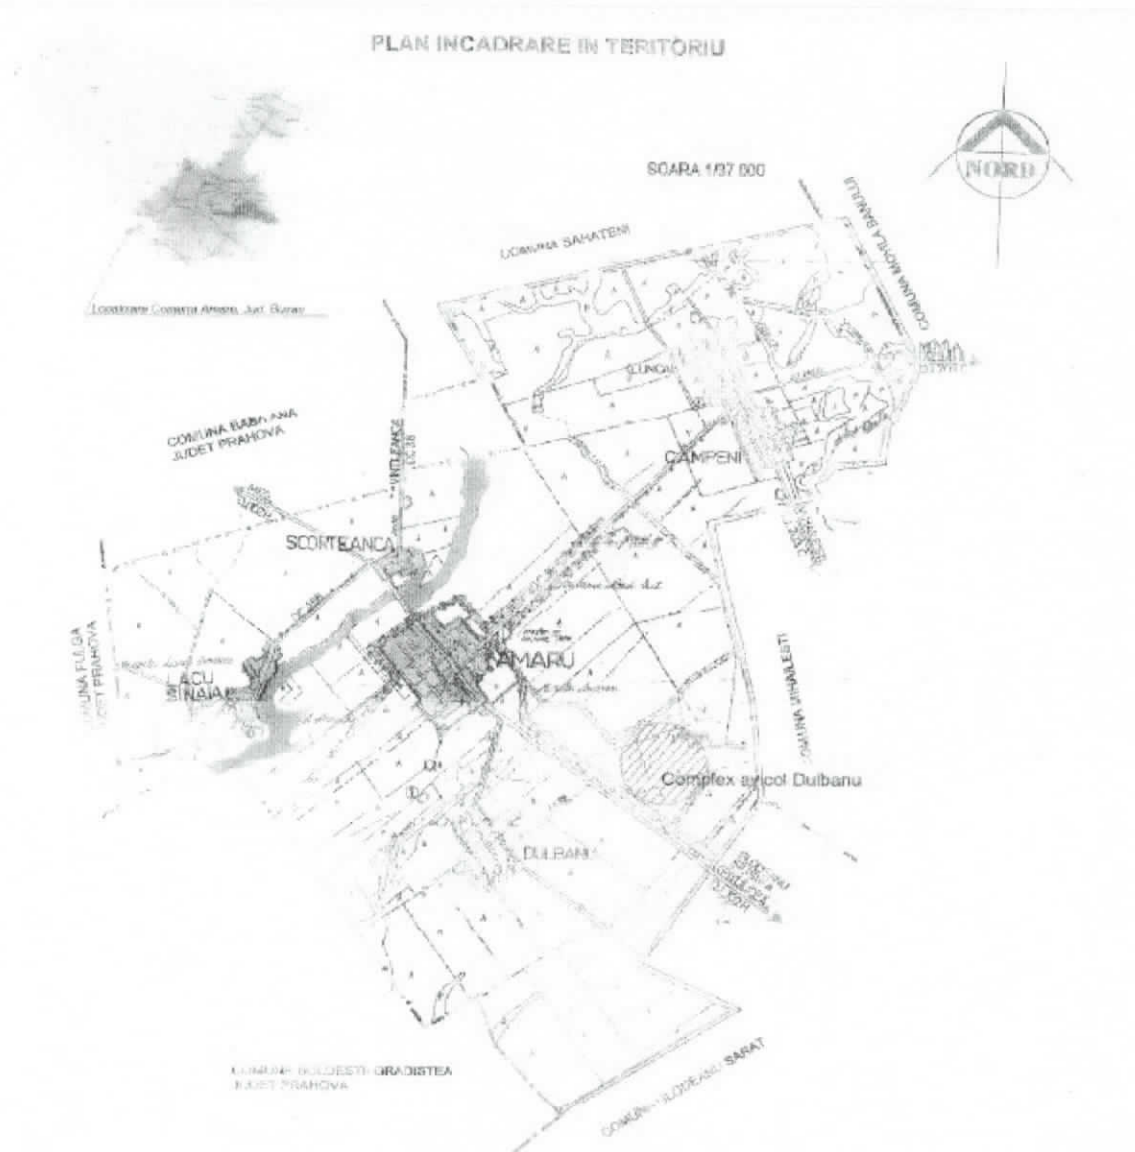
PLAN INCADRARE IN TERITORIU

NORD

SCARA 1/37 000

Localizare Comuna Amaru, Jud. Buzau

COMUNA SAHATENI

COMUNA MOVILA BANULUI

COMUNA BABEANA
JUDET PRAHOVA

LUNCA

CAMPENI

SCORTEANCA

COMUNA FULGA
JUDET PRAHOVA

LACU SINAIA

AMARU

COMUNA VIPERESTI

Complex avicol Dulbanu

DULBANU

COMUNA BOLDESTI GRADISTEA
JUDET PRAHOVA

COMUNA ULMENI SARAT